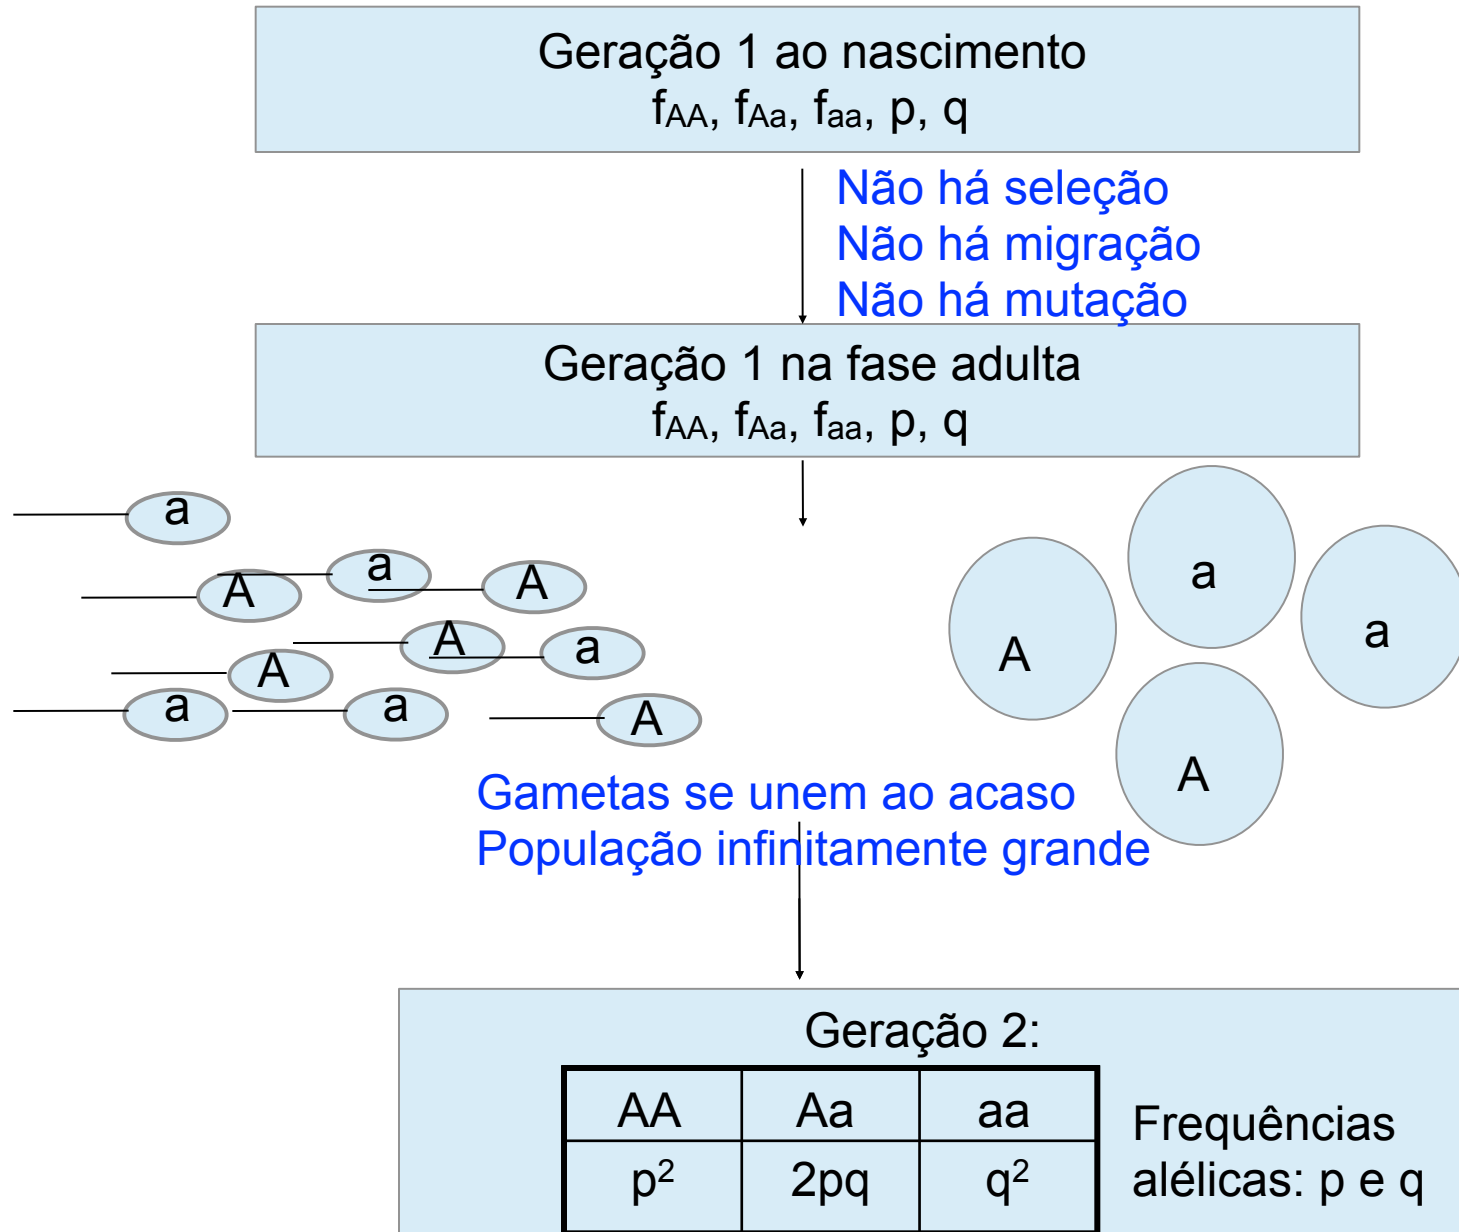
Geração 1 ao nascimento
$f_{AA}$, $f_{Aa}$, $f_{aa}$, p, q

Não há seleção
Não há migração
Não há mutação

Geração 1 na fase adulta
$f_{AA}$, $f_{Aa}$, $f_{aa}$, p, q

a
A
a
A
A
a
A
a
a
A

a
A
a
A

Gametas se unem ao acaso
População infinitamente grande

Geração 2:

| AA | Aa | aa |
|---|---|---|
| $p^2$ | 2pq | $q^2$ |

Frequências alélicas: p e q